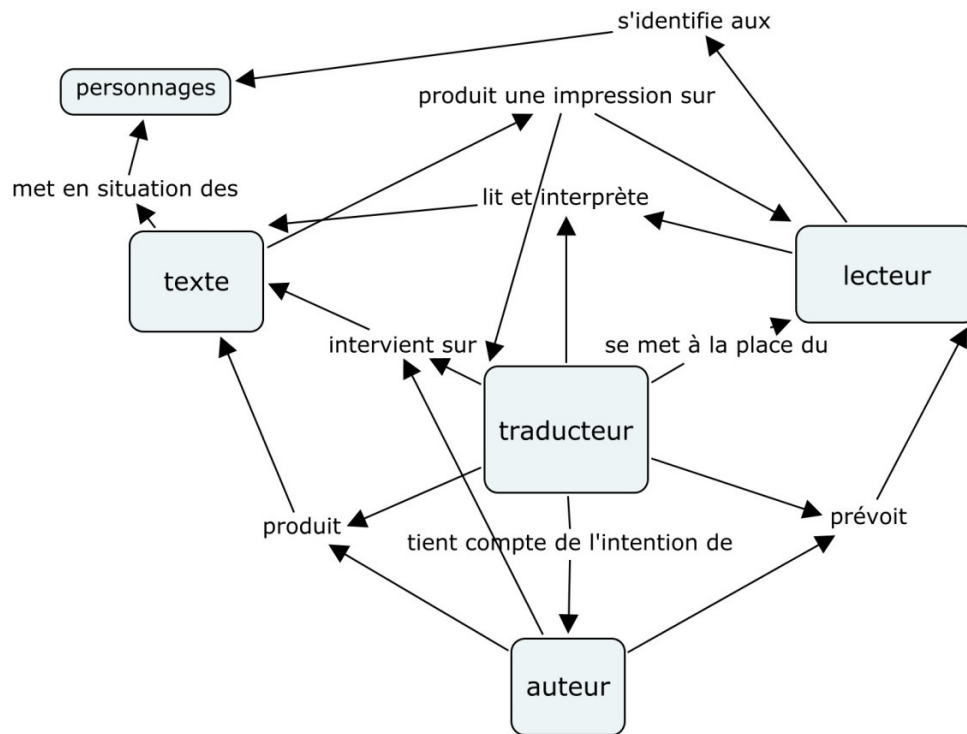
s'identifie aux

personnages

produit une impression sur

met en situation des

lit et interprète

texte

lecteur

intervient sur

se met à la place du

traducteur

produit

tient compte de l'intention de

prévoit

auteur